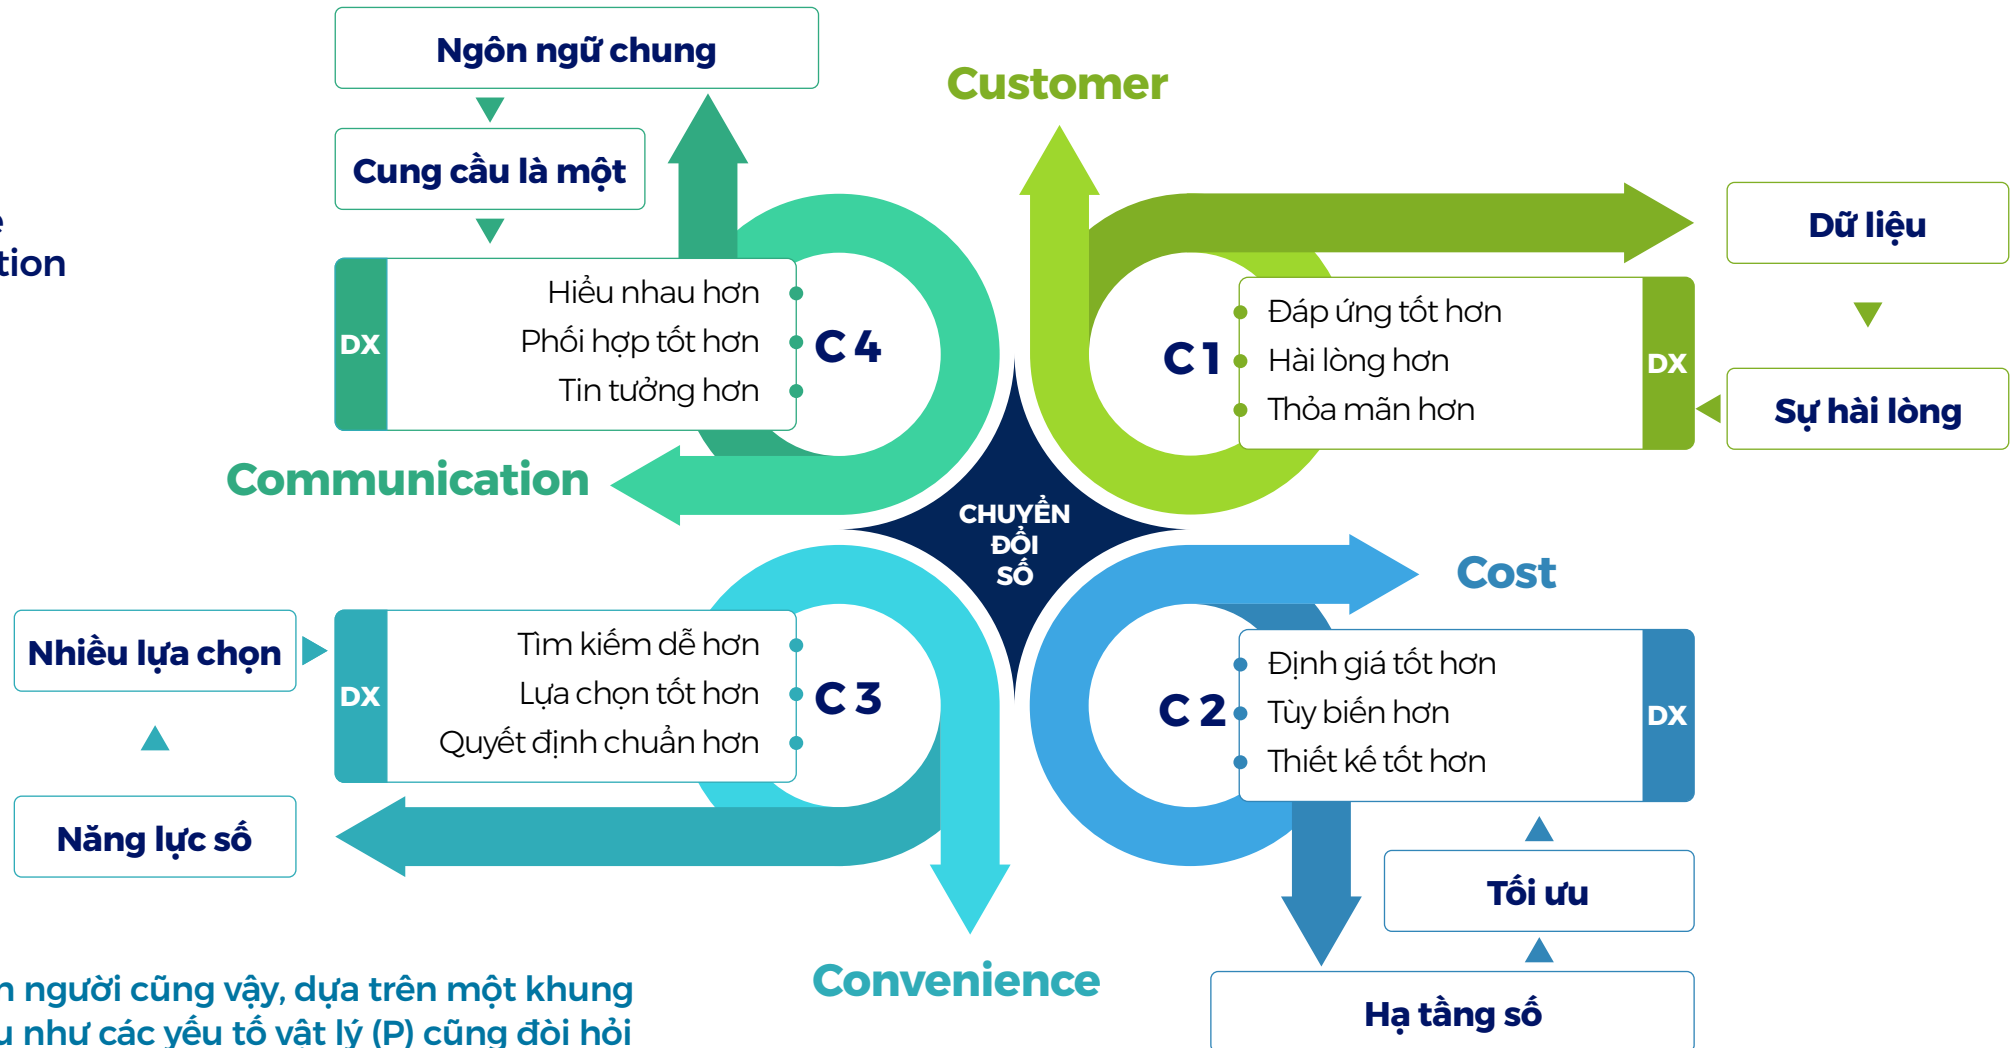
Ngôn ngữ chung

Cung cầu là một

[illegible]e
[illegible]tion

DX

Hiểu nhau hơn
Phối hợp tốt hơn
Tin tưởng hơn

C 4

Communication

Customer

C 1

Đáp ứng tốt hơn
Hài lòng hơn
Thỏa mãn hơn

DX

Dữ liệu

Sự hài lòng

CHUYỂN ĐỔI SỐ

Nhiều lựa chọn

Năng lực số

DX

Tìm kiếm dễ hơn
Lựa chọn tốt hơn
Quyết định chuẩn hơn

C 3

Convenience

Cost

C 2

Định giá tốt hơn
Tùy biến hơn
Thiết kế tốt hơn

DX

Tối ưu

Hạ tầng số

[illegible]n người cũng vậy, dựa trên một khung
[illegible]u như các yếu tố vật lý (P) cũng đòi hỏi